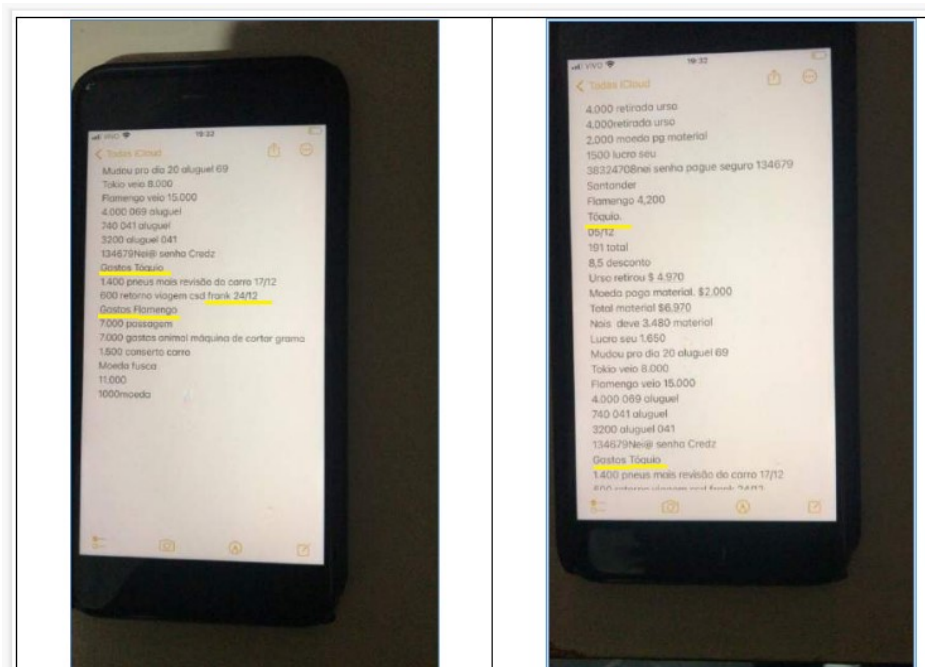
VIVO 19:32
< Todas iCloud
Mudou pro dia 20 aluguel 69
Tokio veio 8.000
Flamengo veio 15.000
4.000 069 aluguel
740 041 aluguel
3200 aluguel 041
134679Nei@ senha Credz
Gastos Tóquio
1.400 pneus mais revisão do carro 17/12
600 retorno viagem csd frank 24/12
Gastos Flamengo
7.000 passagem
7.000 gastos animal máquina de cortar grama
1.500 conserto carro
Moeda fusca
11.000
1000moeda

VIVO 19:32
< Todas iCloud
4.000 retirada urso
4.000retirada urso
2.000 moeda pg material
1500 lucro seu
38324708nei senha pague seguro 134679
Santander
Flamengo 4.200
Tóquio.
05/12
191 total
8,5 desconto
Urso retirou $ 4.970
Moeda paga material. $2.000
Total material $6.970
Nois deve 3.480 material
Lucro seu 1.650
Mudou pro dia 20 aluguel 69
Tokio veio 8.000
Flamengo veio 15.000
4.000 069 aluguel
740 041 aluguel
3200 aluguel 041
134679Nei@ senha Credz
Gastos Tóquio
1.400 pneus mais revisão do carro 17/12
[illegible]